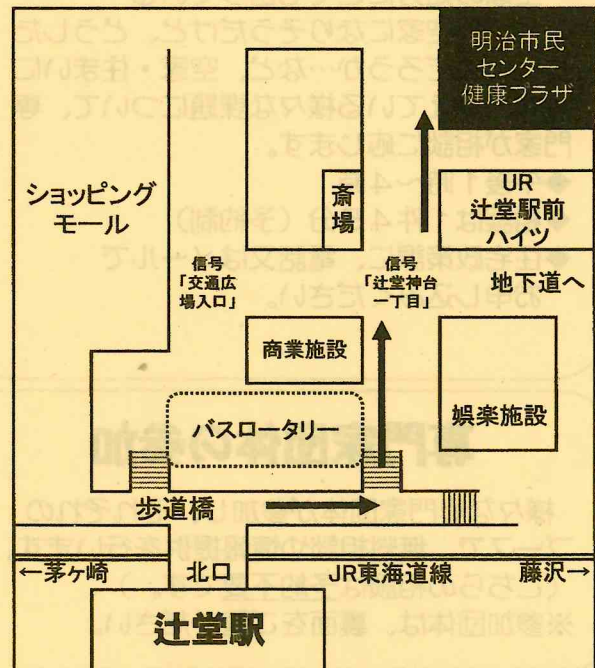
明治市民
センター
健康プラザ

ショッピング
モール

斎
場

UR
辻堂駅前
ハイツ

信号
「交通広場入口」

信号
「辻堂神台一丁目」

地下道へ

商業施設

バスロータリー

娯楽施設

歩道橋

←茅ヶ崎

北口

JR東海道線

藤沢→

辻堂駅